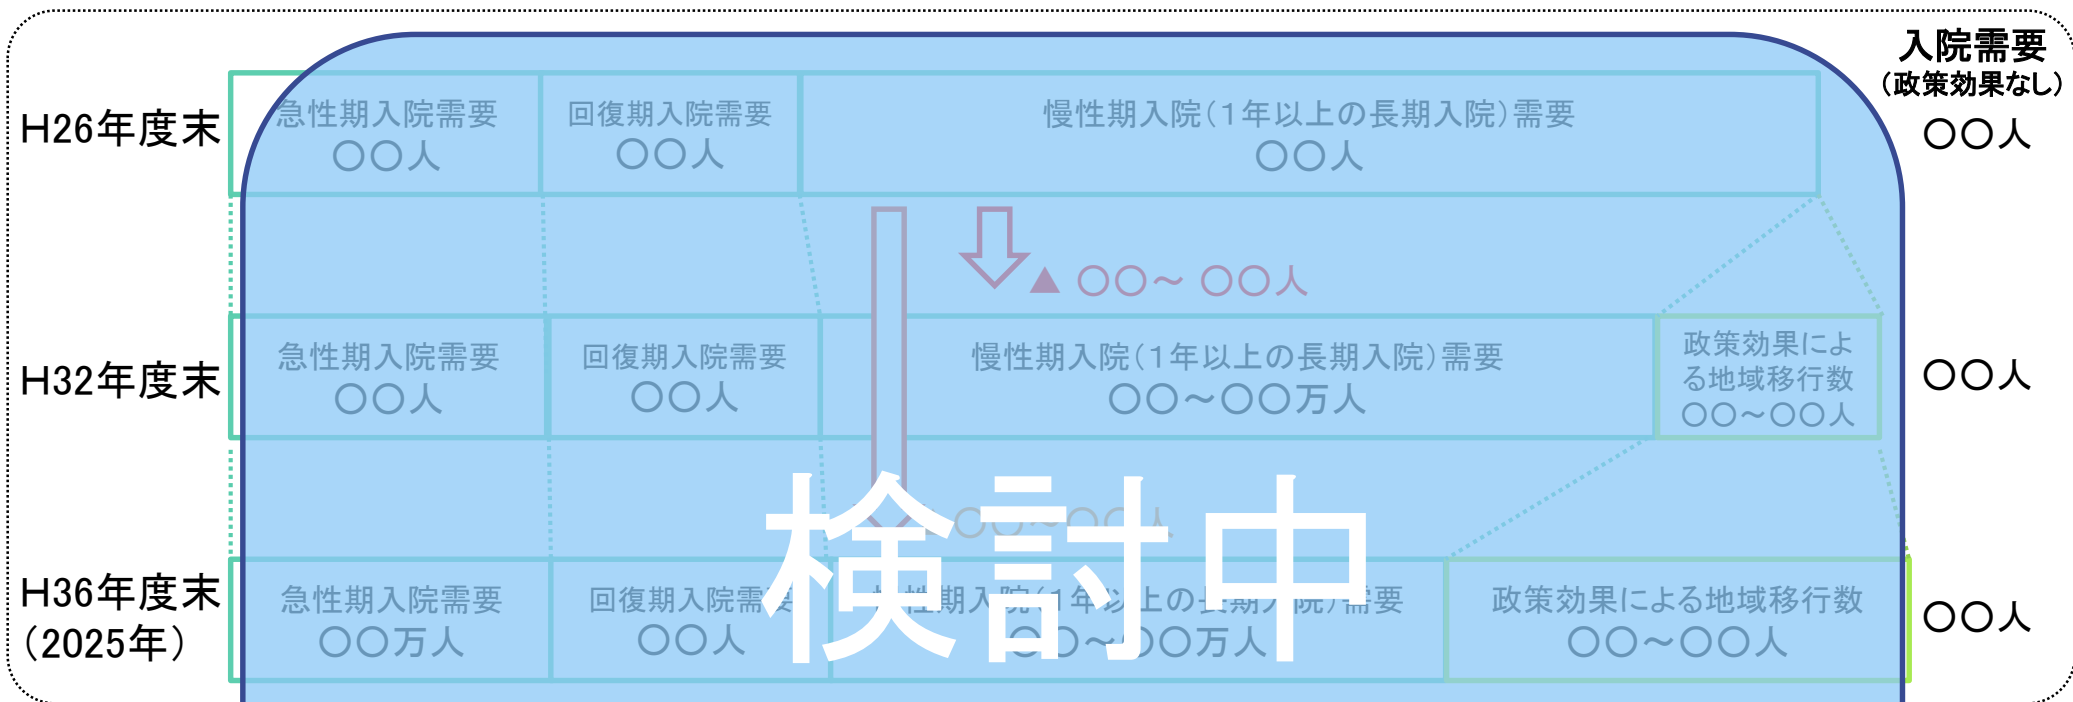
入院需要
（政策効果なし）

H26年度末
急性期入院需要
○○人
回復期入院需要
○○人
慢性期入院（1年以上の長期入院）需要
○○人
○○人

▲ ○○～ ○○人

H32年度末
急性期入院需要
○○人
回復期入院需要
○○人
慢性期入院（1年以上の長期入院）需要
○○～○○万人
政策効果による地域移行数
○○～○○人
○○人

検討中

○○～○○人

H36年度末
（2025年）
急性期入院需要
○○万人
回復期入院需要
○○人
慢性期入院（1年以上の長期入院）需要
○○～○○万人
政策効果による地域移行数
○○～○○人
○○人